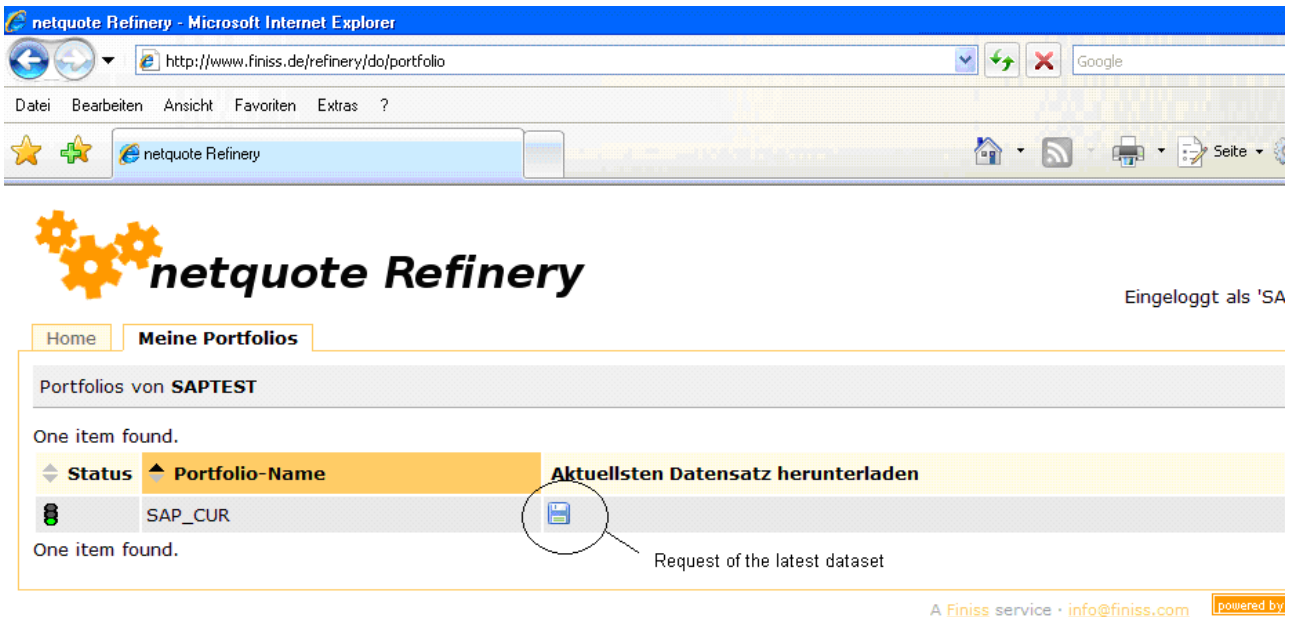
netquote Refinery - Microsoft Internet Explorer

http://www.finiss.de/refinery/do/portfolio

Google

Datei Bearbeiten Ansicht Favoriten Extras ?

netquote Refinery

Seite

netquote Refinery

Eingeloggt als 'SA

Home Meine Portfolios

Portfolios von **SAPTEST**

One item found.

| Status | Portfolio-Name | Aktuellsten Datensatz herunterladen |
|---|---|---|
| | SAP_CUR | |

One item found.

Request of the latest dataset

A Finiss service · info@finiss.com powered by